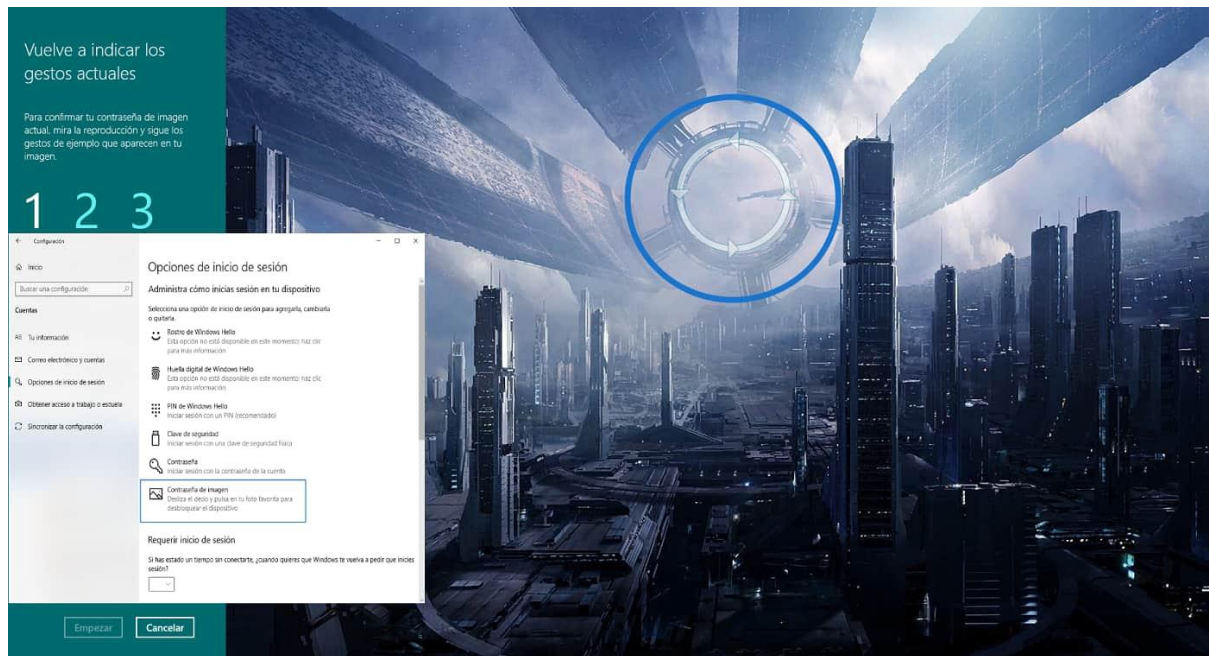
Vuelve a indicar los gestos actuales

Para confirmar tu contraseña de imagen actual, mira la reproducción y sigue los gestos de ejemplo que aparecen en tu imagen.

1 2 3

Configuración

Inicio

Buscar una configuración

Cuentas

Tu información

Correo electrónico y cuentas

Opciones de inicio de sesión

Obtener acceso a trabajo o escuela

Sincronizar la configuración

Opciones de inicio de sesión

Administra cómo inicias sesión en tu dispositivo

Selecciona una opción de inicio de sesión para agregarla, cambiarla o quitarla.

Rostro de Windows Hello
Esta opción no está disponible en este momento: haz clic para más información

Huella digital de Windows Hello
Esta opción no está disponible en este momento: haz clic para más información

PIN de Windows Hello
Iniciar sesión con un PIN (recomendado)

Clave de seguridad
Iniciar sesión con una clave de seguridad física

Contraseña
Iniciar sesión con la contraseña de la cuenta

Contraseña de imagen
Desliza el dedo y pulsa en tu foto favorita para desbloquear el dispositivo

Requerir inicio de sesión

Si has estado un tiempo sin conectarte, ¿cuándo quieres que Windows te vuelva a pedir que inicies sesión?

Empezar Cancelar